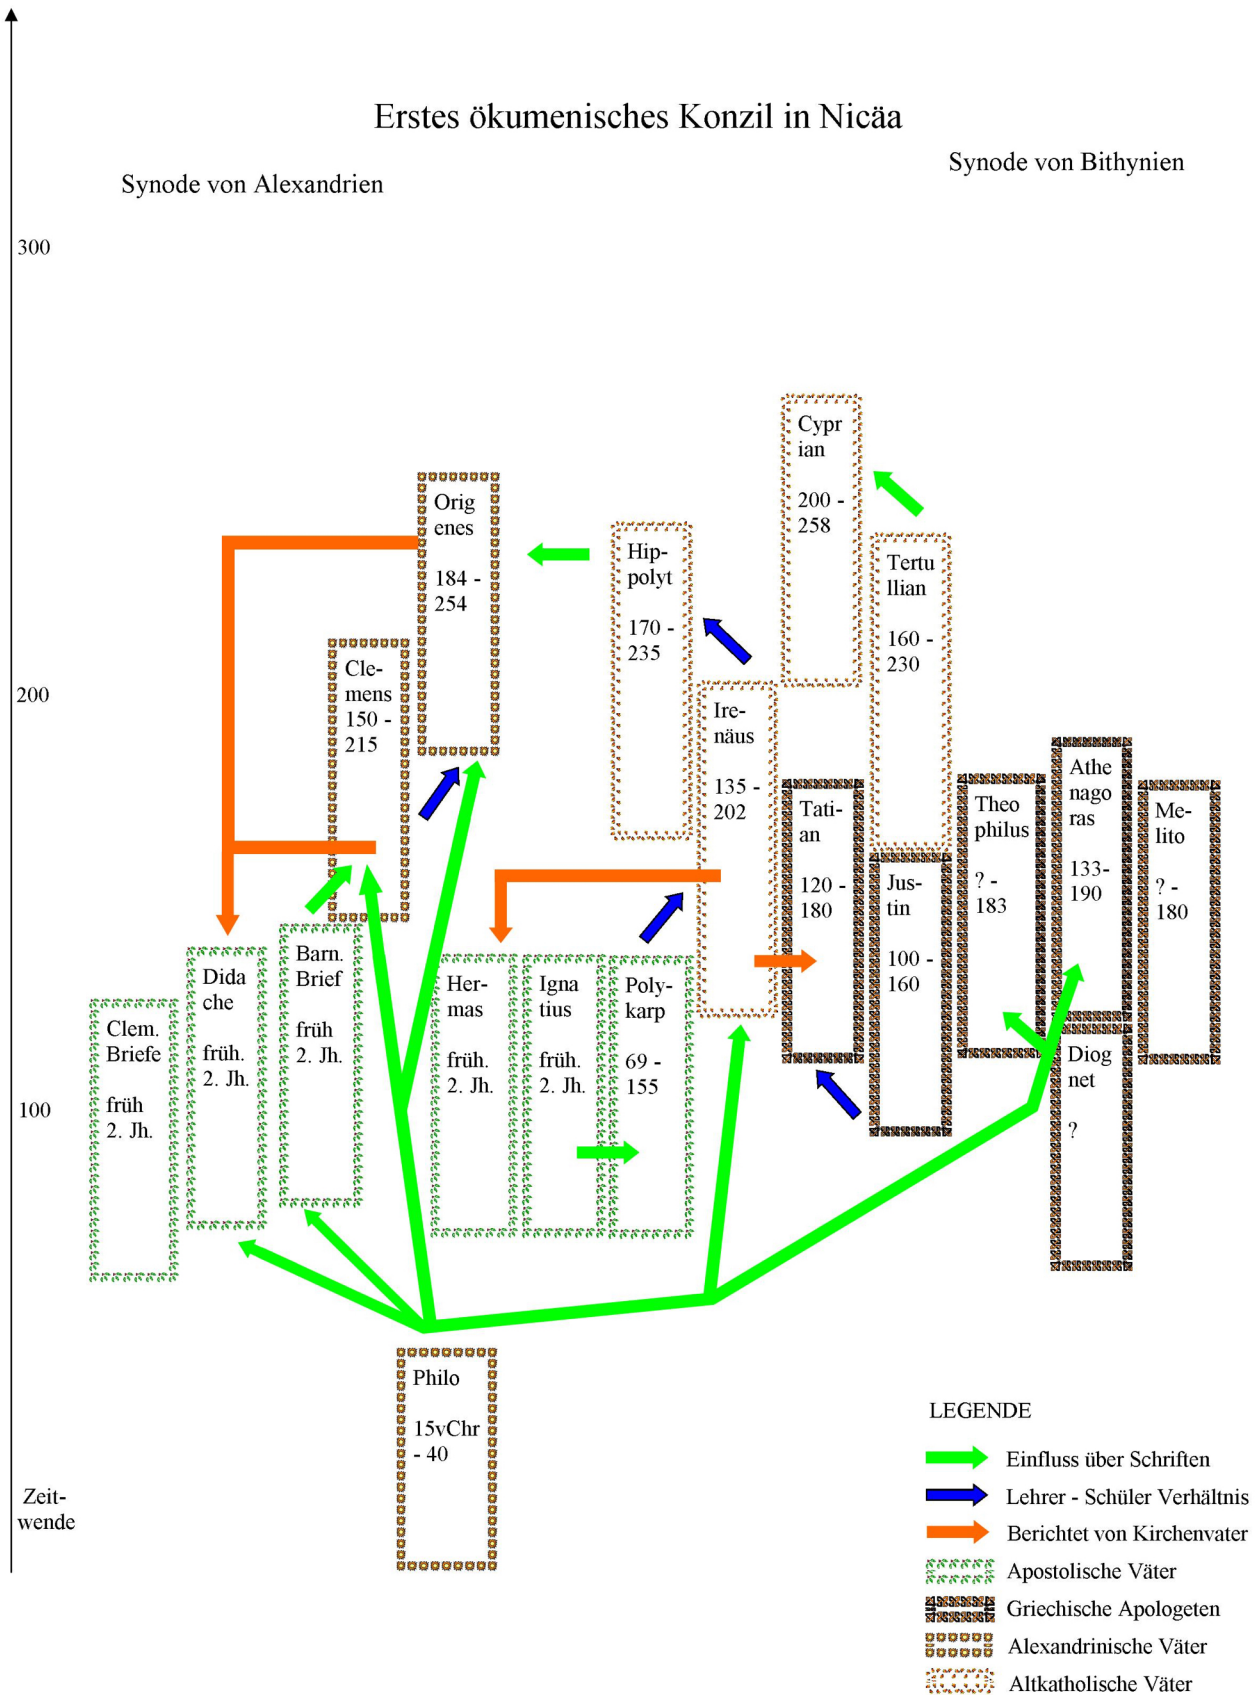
Erstes ökumenisches Konzil in Nicäa

Synode von Alexandrien

Synode von Bithynien

300

200

100

Zeitwende

Cyprian

200 - 258

Origenes

184 - 254

Hippolyt

170 - 235

Tertullian

160 - 230

Clemens 150 - 215

Irenäus

135 - 202

Tatian

120 - 180

Theophilus

? - 183

Athenagoras

133-190

Melito

? - 180

Justin

100 - 160

Dida che

früh. 2. Jh.

Barn. Brief

früh 2. Jh.

Hermas

früh. 2. Jh.

Ignatius

früh. 2. Jh.

Polykarp

69 - 155

Clem. Briefe

früh 2. Jh.

Diognet

?

Philo

15vChr - 40

LEGENDE

Einfluss über Schriften

Lehrer - Schüler Verhältnis

Berichtet von Kirchenvater

Apostolische Väter

Griechische Apologeten

Alexandrinische Väter

Altkatholische Väter